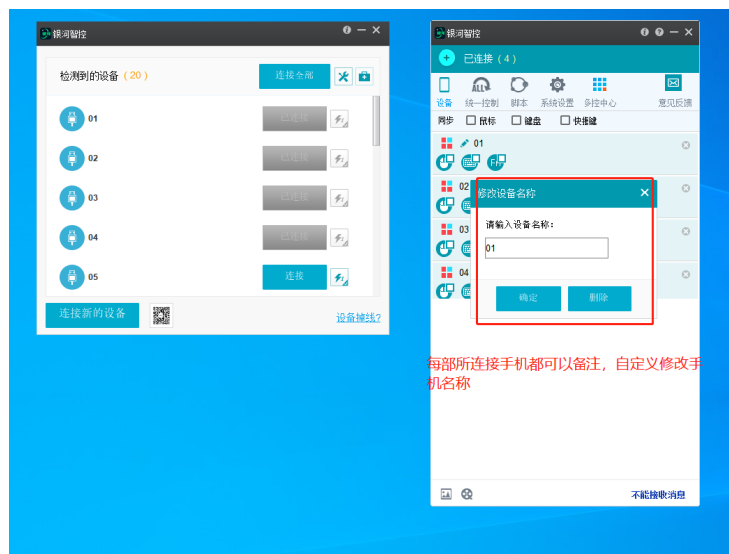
银河智控

检测到的设备（20）

连接全部

01 已连接

02 已连接

03 已连接

04 已连接

05 连接

连接新的设备

设备掉线?

银河智控

已连接（4）

设备 统一控制 脚本 系统设置 多控中心 意见反馈

同步 鼠标 键盘 快捷键

01

02

03

04

修改设备名称

请输入设备名称：

01

确定 删除

每部所连接手机都可以备注，自定义修改手机名称

不能接收消息